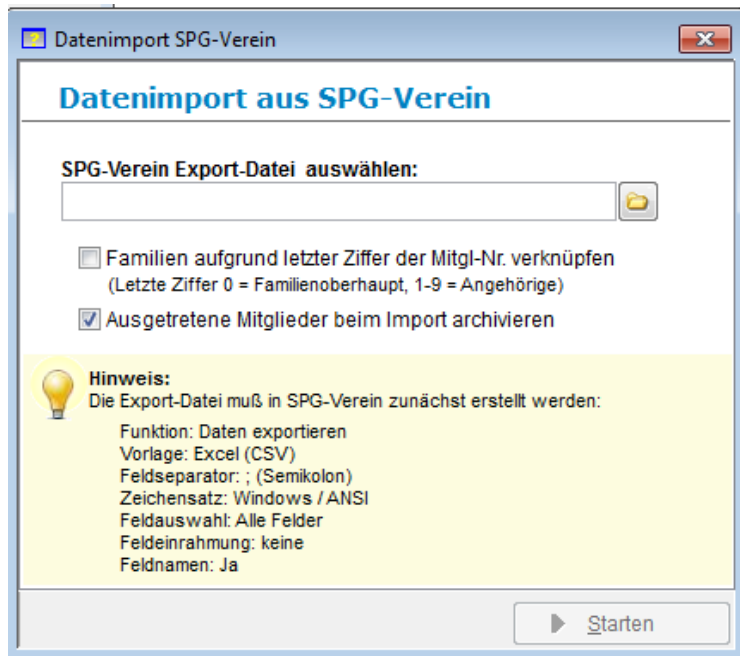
Datenimport SPG-Verein

Datenimport aus SPG-Verein

SPG-Verein Export-Datei auswählen:

Familien aufgrund letzter Ziffer der Mitgl-Nr. verknüpfen
(Letzte Ziffer 0 = Familienoberhaupt, 1-9 = Angehörige)

Ausgetretene Mitglieder beim Import archivieren

Hinweis:
Die Export-Datei muß in SPG-Verein zunächst erstellt werden:

Funktion: Daten exportieren
Vorlage: Excel (CSV)
Feldseparator: ; (Semikolon)
Zeichensatz: Windows / ANSI
Feldauswahl: Alle Felder
Feldeinrahmung: keine
Feldnamen: Ja

Starten